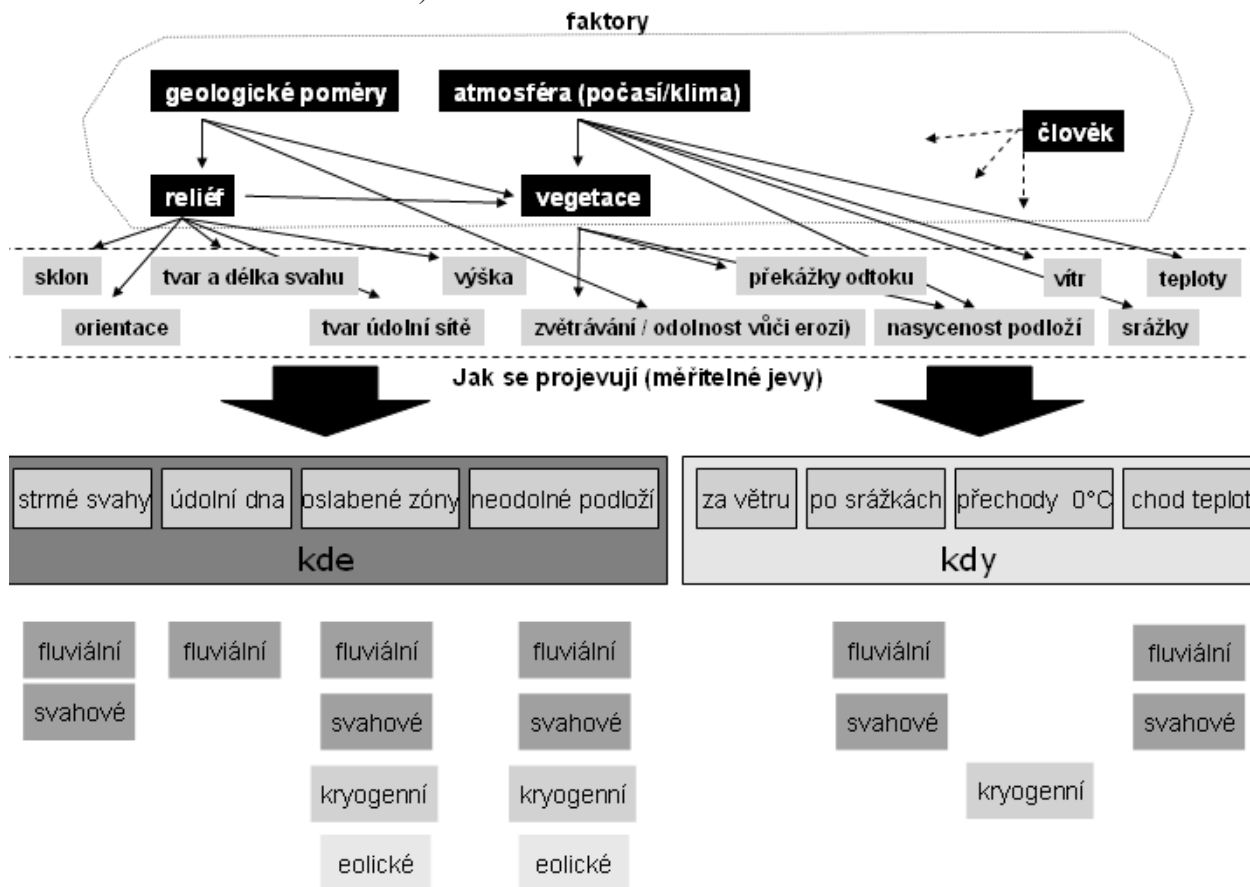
faktory

geologické poměry

atmosféra (počasí/klima)

člověk

reliéf

vegetace

sklon

tvar a délka svahu

výška

překážky odtoku

vítr

teploty

orientace

tvar údolní sítě

zvětrávání / odolnost vůči erozi)

nasycenost podloží

srážky

Jak se projevují (měřitelné jevy)

strmé svahy

údolní dna

oslabené zóny

neodolné podloží

kde

za větru

po srážkách

přechody 0°C

chod teplot

kdy

fluviální

svahové

fluviální

fluviální

svahové

kryogenní

eolické

fluviální

svahové

kryogenní

eolické

fluviální

svahové

kryogenní

fluviální

svahové